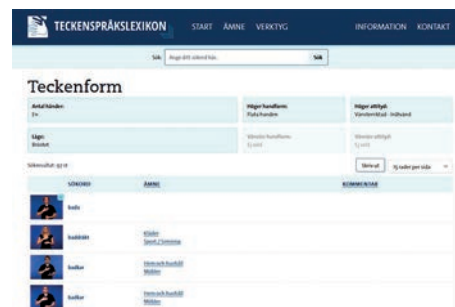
TECKENSPRÅKSLEXIKON START ÄMNE VERKTYG INFORMATION KONTAKT

Sök: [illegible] Sök

Teckenform

Antal händer: En

Höger handform: Flata handen

Höger attityd: Vänsterriktad - Indåtvänd

Läge: Bröstet

Vänster handform: Ej vald

Vänster attityd: Ej vald

Sökresultat: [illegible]

Skriv ut

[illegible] per sida

| SÖKORD | ÄMNE | KOMMENTAR |
|---|---|---|
| bada | | |
| baddräkt | Kläder Sport / Simning | |
| balkar | Hem och hushåll Möbler | |
| balkar | Hem och hushåll Möbler | |